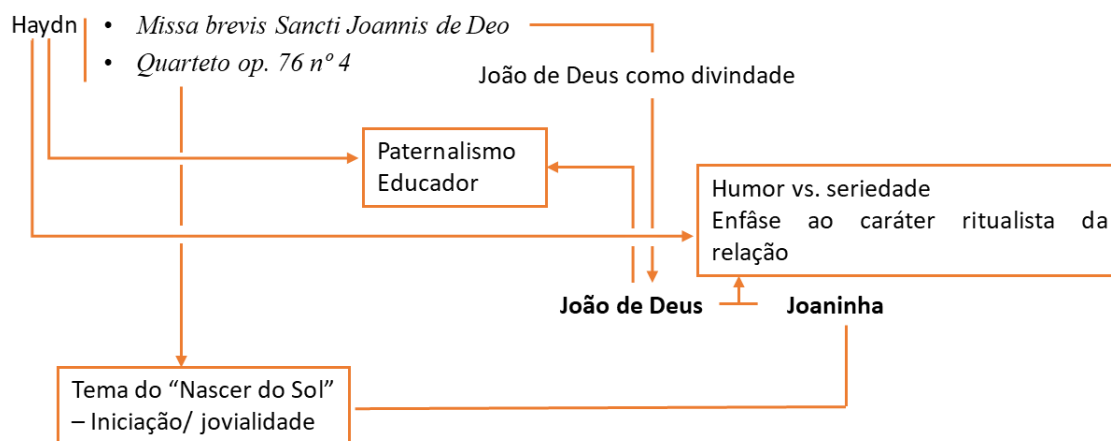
Haydn

• *Missa brevis Sancti Joannis de Deo*
• *Quarteto op. 76 nº 4*

João de Deus como divindade

Paternalismo
Educador

Humor vs. seriedade
Enfâse ao caráter ritualista da relação

**João de Deus** **Joaninha**

Tema do "Nascer do Sol"
– Iniciação/ jovialidade